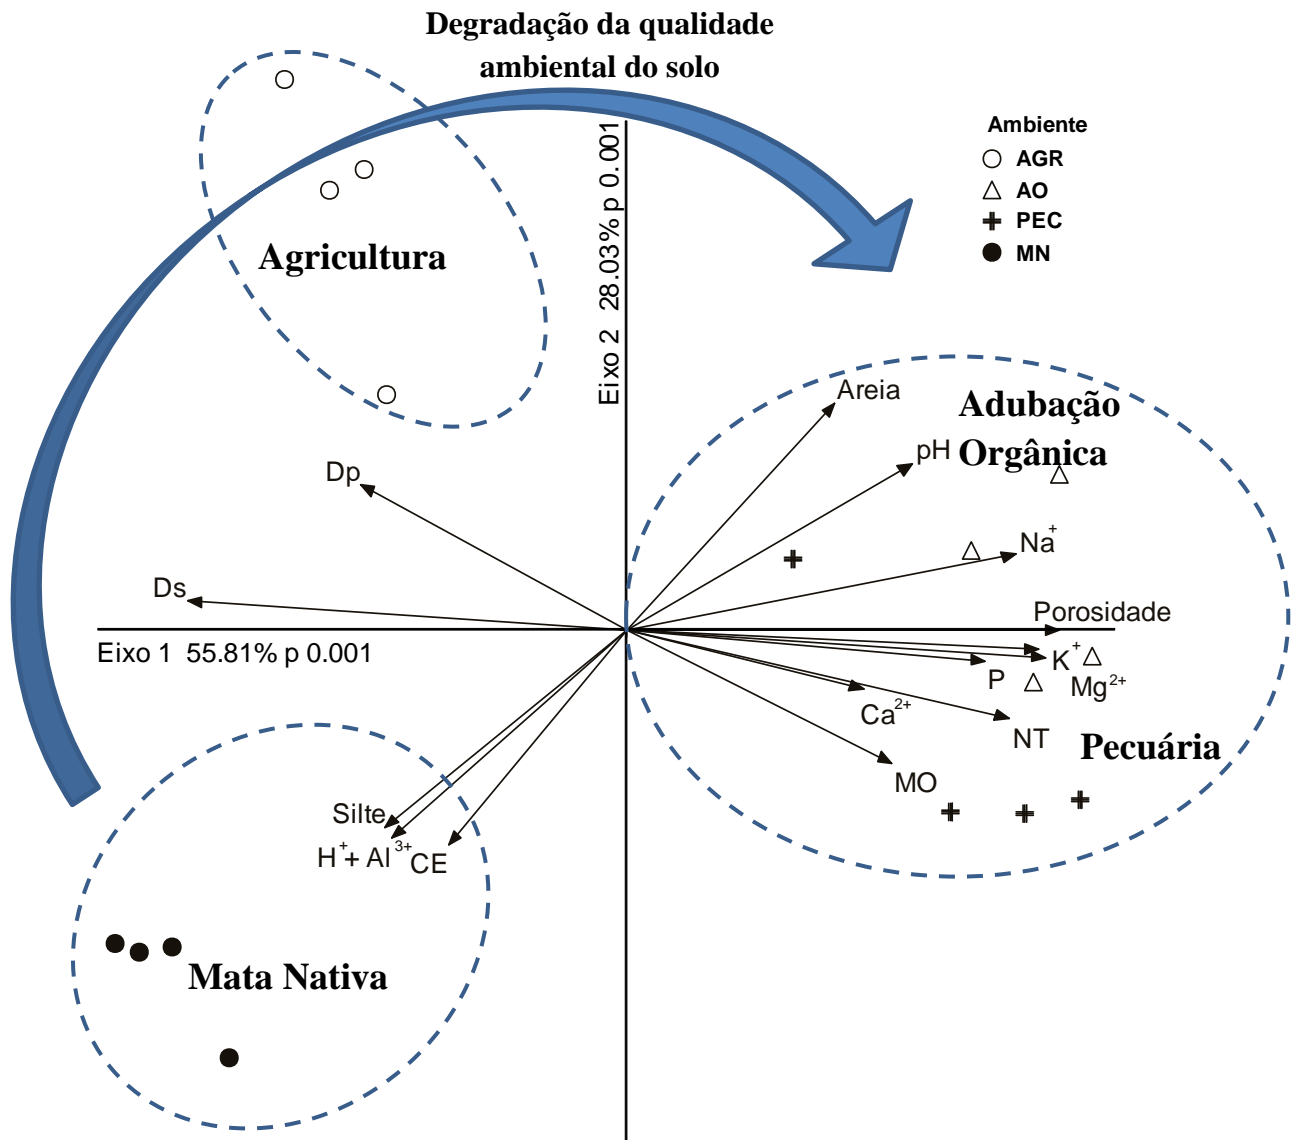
Degradação da qualidade ambiental do solo

Ambiente
AGR
AO
PEC
MN

Eixo 2 28.03% p 0.001

Agricultura

Adubação Orgânica

Areia
pH
$Na^{+}$
Dp
Ds
Porosidade
Eixo 1 55.81% p 0.001
$K^{+}$
P
$Mg^{2+}$
$Ca^{2+}$
NT
Pecuária
MO
Silte
$H^{+}$+ $Al^{3+}$
CE

Mata Nativa